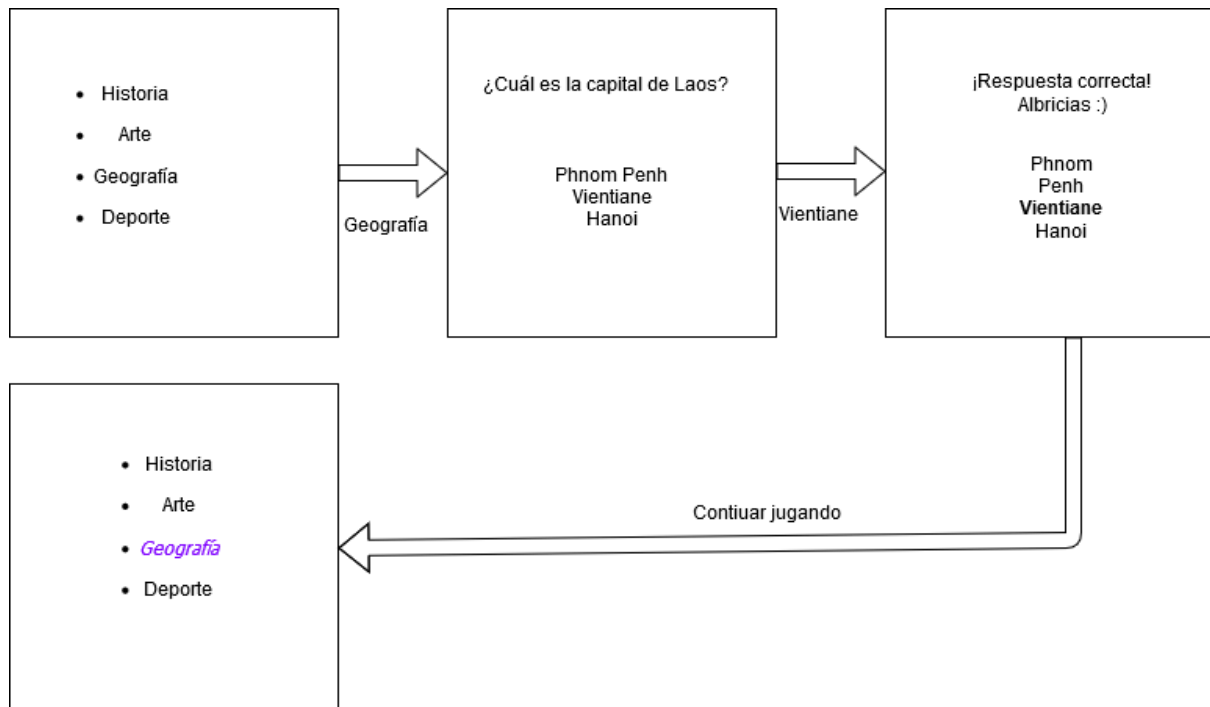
- Historia
- Arte
- Geografía
- Deporte

Geografía

¿Cuál es la capital de Laos?

Phnom Penh
Vientiane
Hanoi

Vientiane

¡Respuesta correcta! Albricias :)

Phnom Penh
**Vientiane**
Hanoi

Contiuar jugando

- Historia
- Arte
- *Geografía*
- Deporte